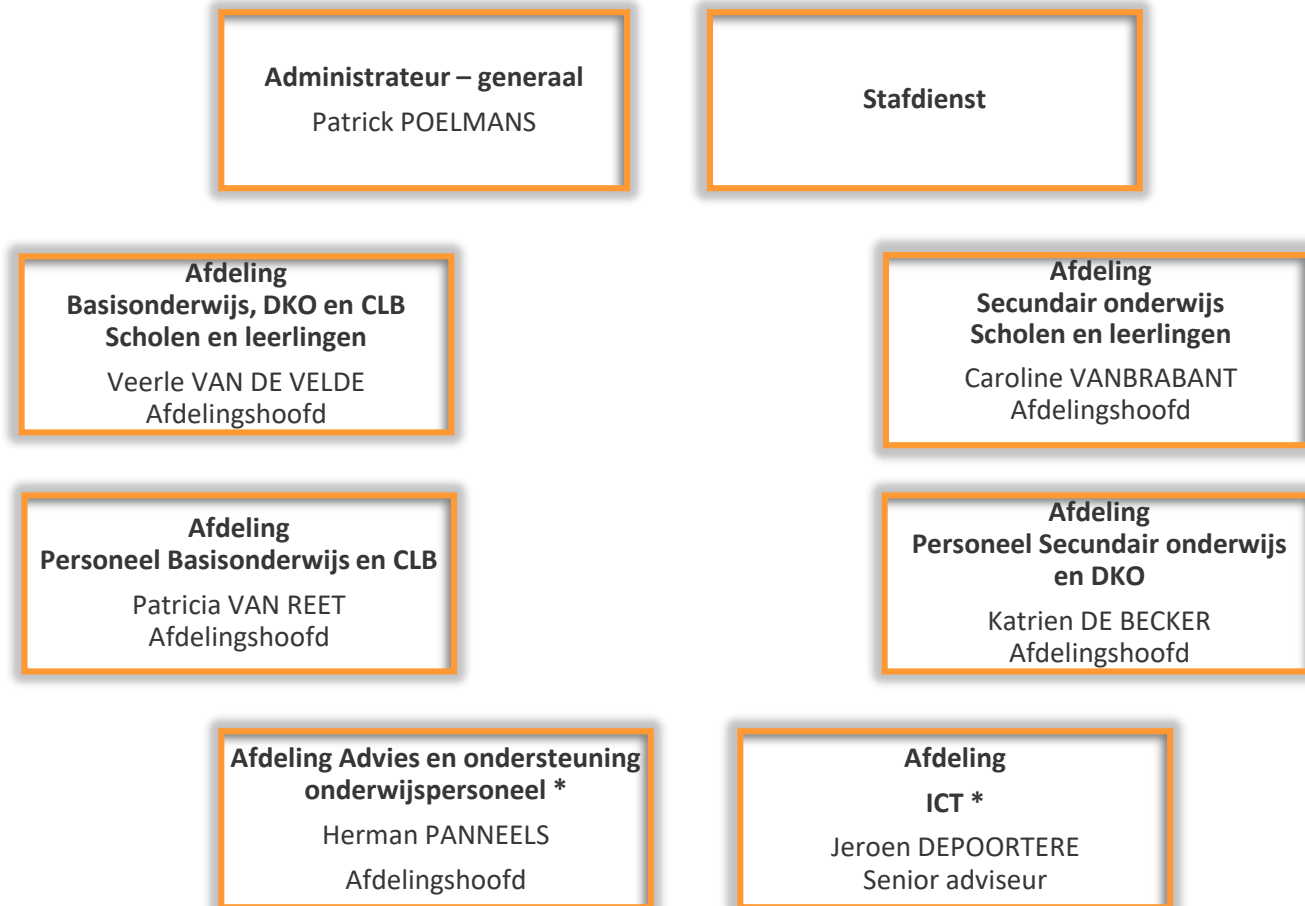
**Administrateur – generaal**
Patrick POELMANS

**Stafdienst**

**Afdeling**
**Basisonderwijs, DKO en CLB**
**Scholen en leerlingen**
Veerle VAN DE VELDE
Afdelingshoofd

**Afdeling**
**Secundair onderwijs**
**Scholen en leerlingen**
Caroline VANBRABANT
Afdelingshoofd

**Afdeling**
**Personeel Basisonderwijs en CLB**
Patricia VAN REET
Afdelingshoofd

**Afdeling**
**Personeel Secundair onderwijs en DKO**
Katrien DE BECKER
Afdelingshoofd

**Afdeling Advies en ondersteuning onderwijspersoneel \***
Herman PANNEELS
Afdelingshoofd

**Afdeling**
**ICT \***
Jeroen DEPOORTERE
Senior adviseur